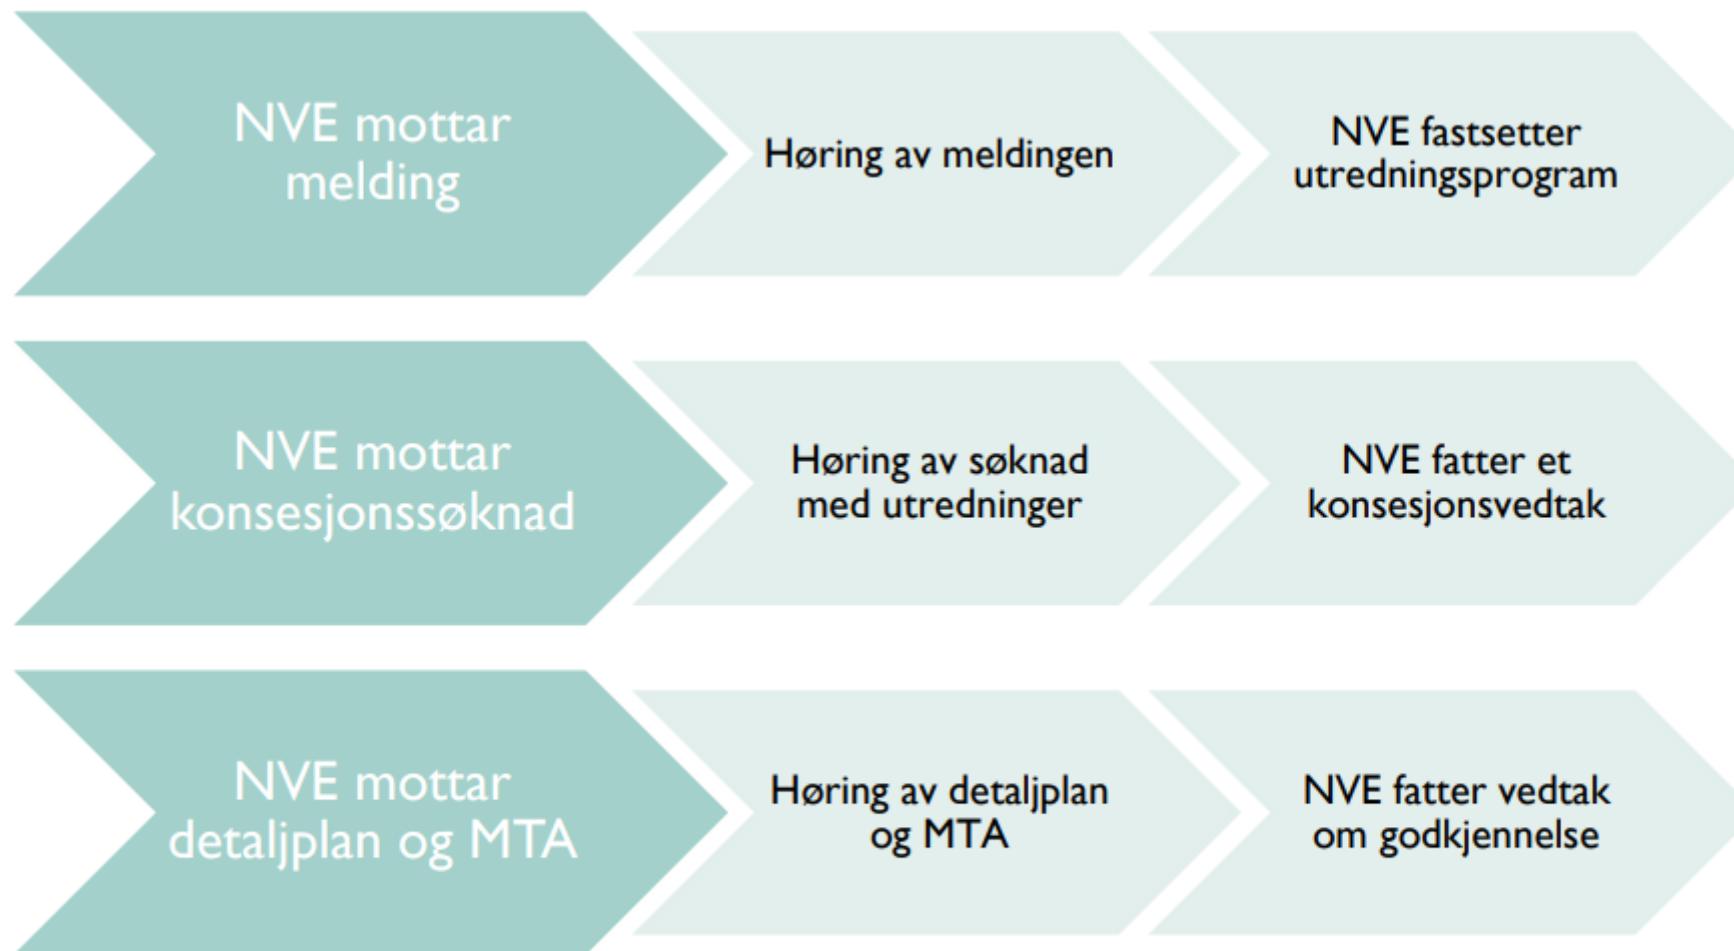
NVE mottar melding

Høring av meldingen

NVE fastsetter utredningsprogram

NVE mottar konsesjonssøknad

Høring av søknad med utredninger

NVE fatter et konsesjonsvedtak

NVE mottar detaljplan og MTA

Høring av detaljplan og MTA

NVE fatter vedtak om godkjennelse